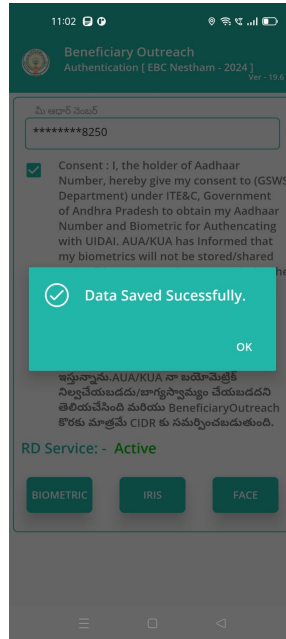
11:02

Beneficiary Outreach
Authentication [ EBC Nestham - 2024 ]
Ver - 19.6

మీ ఆధార్ నంబర్

********8250

Consent : I, the holder of Aadhaar Number, hereby give my consent to (GSWS Department) under ITE&C, Government of Andhra Pradesh to obtain my Aadhaar Number and Biometric for Authencating with UIDAI. AUA/KUA has Informed that my biometrics will not be stored/shared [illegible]

Data Saved Sucessfully.

OK

ఇస్తున్నాను.AUA/KUA నా బయోమెట్రిక్ నిల్వచేయబడదు/భాగస్వామ్యం చేయబడదని తెలియచేసింది మరియు BeneficiaryOutreach కొరకు మాత్రమే CIDR కు సమర్పించబడుతుంది.

RD Service: - Active

BIOMETRIC

IRIS

FACE